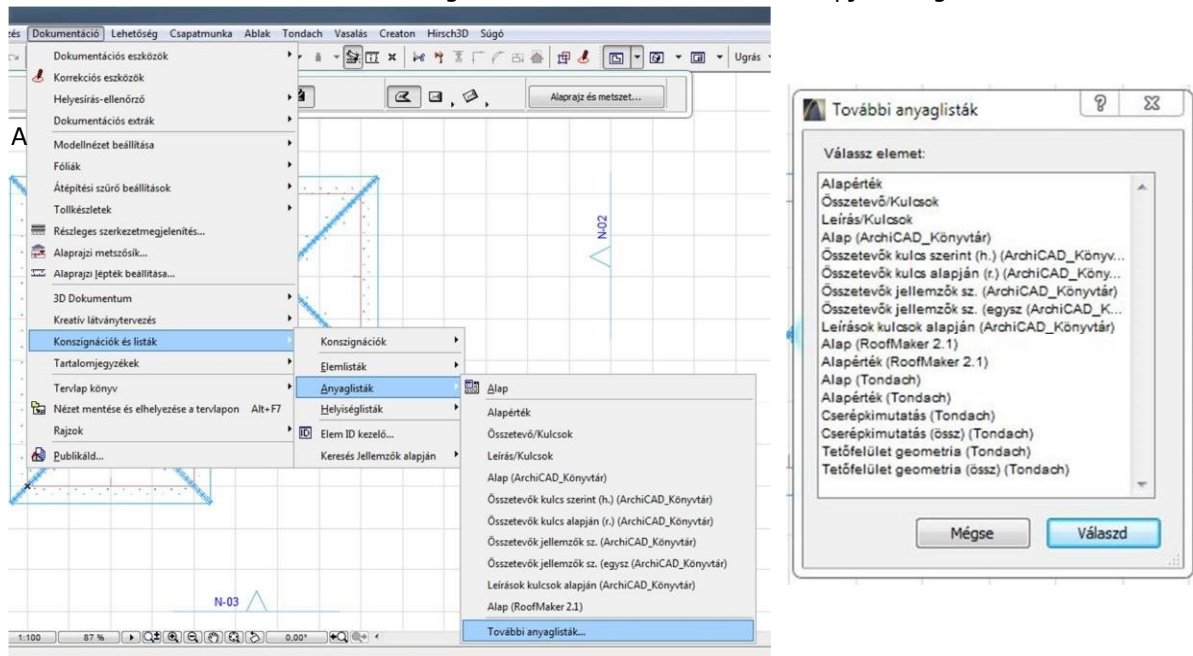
zés Dokumentáció Lehetőség Csapatmunka Ablak Tondach Vasalás Creaton Hirsch3D Súgó

Ugrás

Alaprajz és metszet...

A

N-02

N-03

Dokumentációs eszközök
Korrekciós eszközök
Helyesírás-ellenőrző
Dokumentációs extrák
Modellnézet beállítása
Fóliák
Átépítési szűrő beállítások
Tollkészletek
Részleges szerkezetmegjelenítés...
Alaprajzi metszősík...
Alaprajzi lépték beállítása...
3D Dokumentum
Kreatív látványtervezés
Konszignációk és listák
Tartalomjegyzékek
Tervlap könyv
Nézet mentése és elhelyezése a tervlapon Alt+F7
Rajzok
Publikáld...

Konszignációk
Elemlisták
Anyaglisták
Helyiséglisták
Elem ID kezelő...
Keresés Jellemzők alapján

Alap
Alapérték
Összetevő/Kulcsok
Leírás/Kulcsok
Alap (ArchiCAD_Könyvtár)
Összetevők kulcs szerint (h.) (ArchiCAD_Könyvtár)
Összetevők kulcs alapján (r.) (ArchiCAD_Könyvtár)
Összetevők jellemzők sz. (ArchiCAD_Könyvtár)
Összetevők jellemzők sz. (egysz (ArchiCAD_Könyvtár)
Leírások kulcsok alapján (ArchiCAD_Könyvtár)
Alap (RoofMaker 2.1)
További anyaglisták...

1:100 87 % 0,00°

További anyaglisták

Válassz elemet:

Alapérték
Összetevő/Kulcsok
Leírás/Kulcsok
Alap (ArchiCAD_Könyvtár)
Összetevők kulcs szerint (h.) (ArchiCAD_Könyv...
Összetevők kulcs alapján (r.) (ArchiCAD_Köny...
Összetevők jellemzők sz. (ArchiCAD_Könyvtár)
Összetevők jellemzők sz. (egysz (ArchiCAD_K...
Leírások kulcsok alapján (ArchiCAD_Könyvtár)
Alap (RoofMaker 2.1)
Alapérték (RoofMaker 2.1)
Alap (Tondach)
Alapérték (Tondach)
Cserépkimutatás (Tondach)
Cserépkimutatás (össz) (Tondach)
Tetőfelület geometria (Tondach)
Tetőfelület geometria (össz) (Tondach)

Mégse
Válaszd